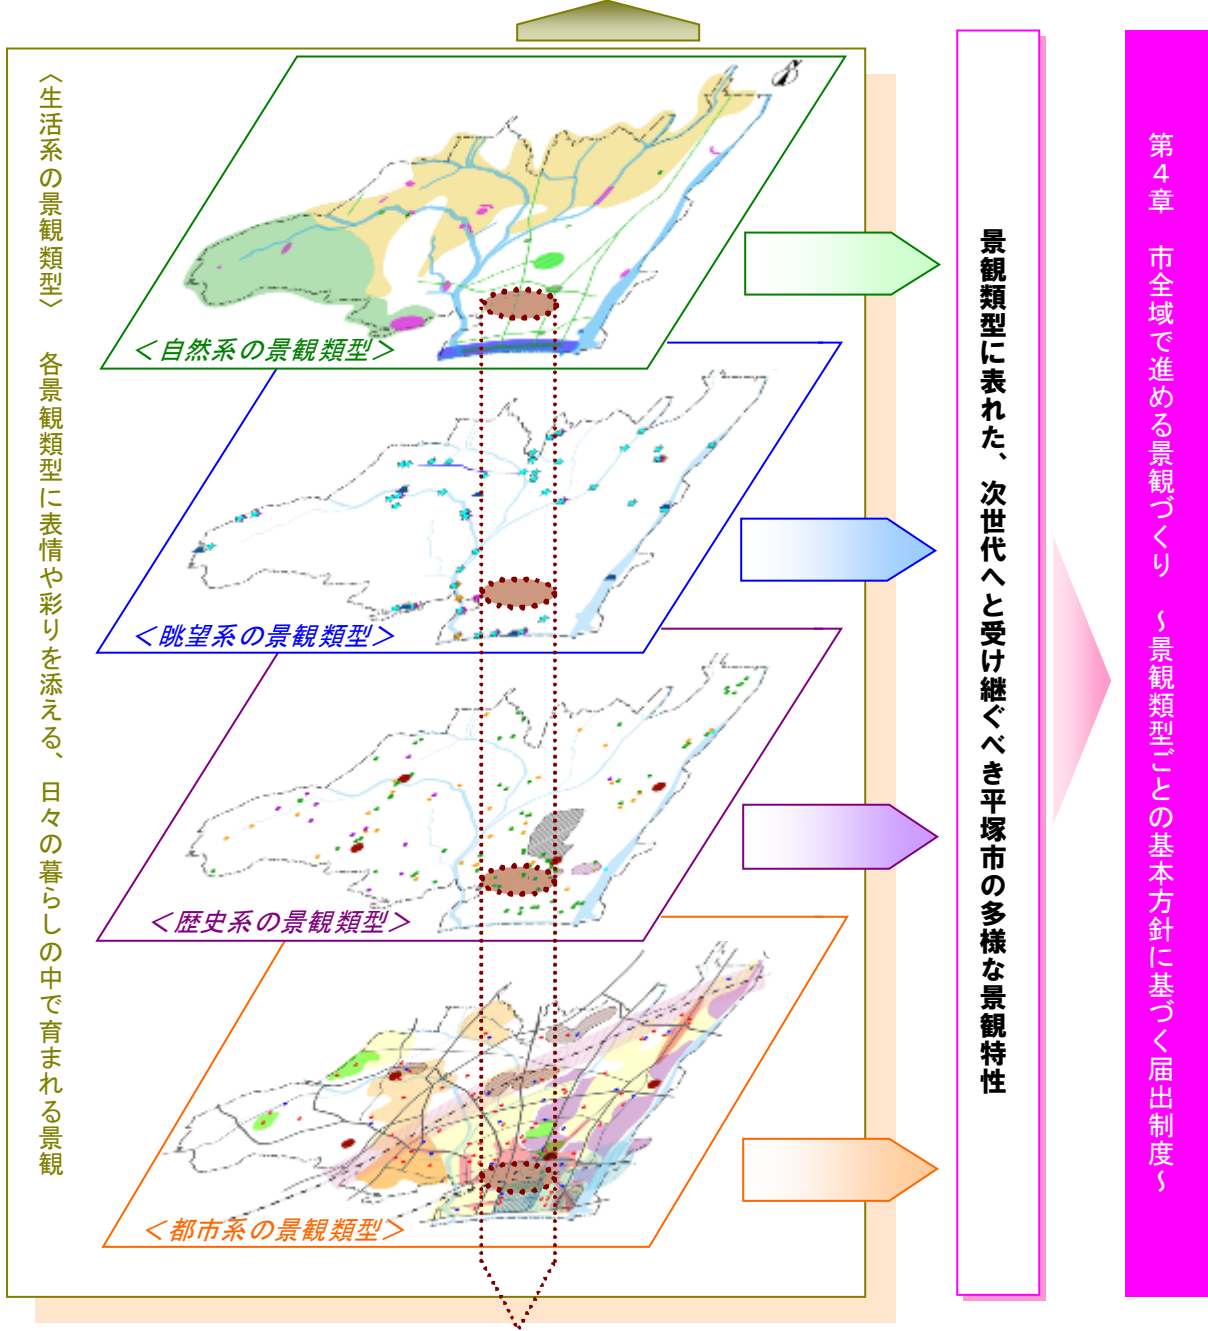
〈生活系の景観類型〉

各景観類型に表情や彩りを添える、日々の暮らしの中で育まれる景観

＜自然系の景観類型＞

＜眺望系の景観類型＞

＜歴史系の景観類型＞

＜都市系の景観類型＞

景観類型に表れた、次世代へと受け継ぐべき平塚市の多様な景観特性

第４章　市全域で進める景観づくり　～景観類型ごとの基本方針に基づく届出制度～